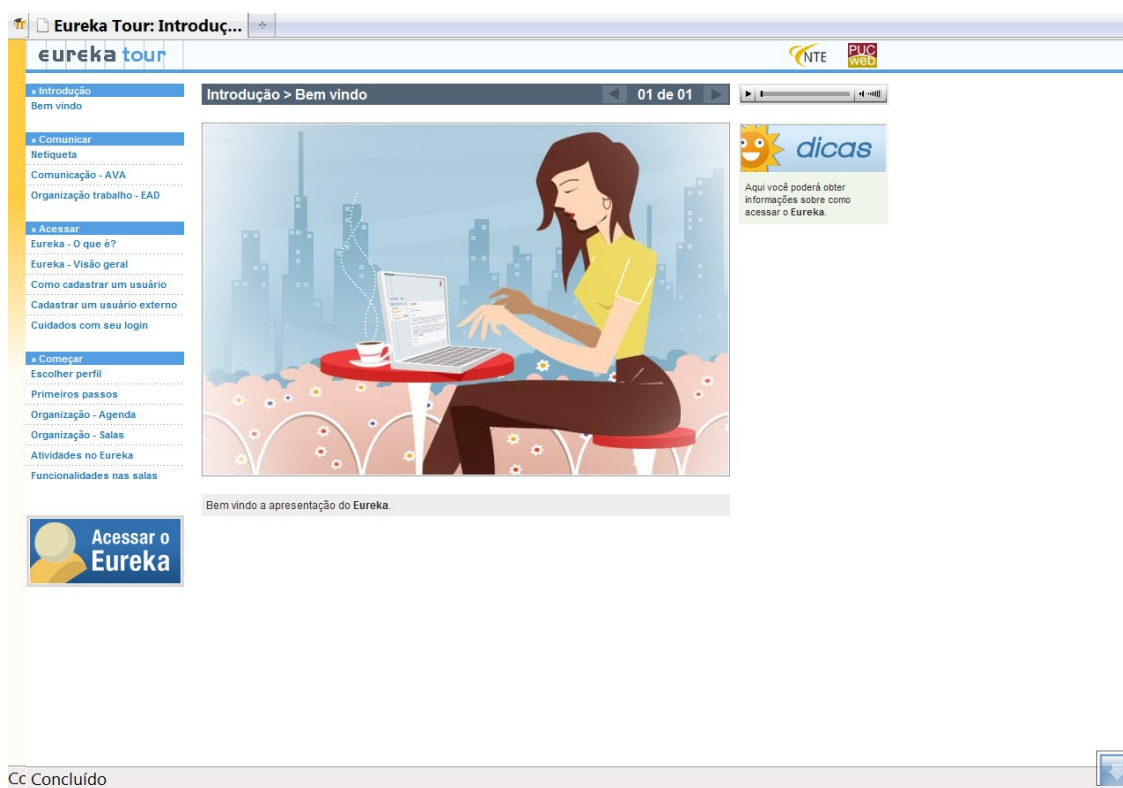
Eureka Tour: Introduç...

eureka tour

NTE PUC web

» Introdução
Bem vindo

» Comunicar
Netiqueta
Comunicação - AVA
Organização trabalho - EAD

» Acessar
Eureka - O que é?
Eureka - Visão geral
Como cadastrar um usuário
Cadastrar um usuário externo
Cuidados com seu login

» Começar
Escolher perfil
Primeiros passos
Organização - Agenda
Organização - Salas
Atividades no Eureka
Funcionalidades nas salas

Acessar o Eureka

Introdução > Bem vindo

01 de 01

Bem vindo a apresentação do **Eureka**.

dicas

Aqui você poderá obter informações sobre como acessar o **Eureka**.

Cc Concluído